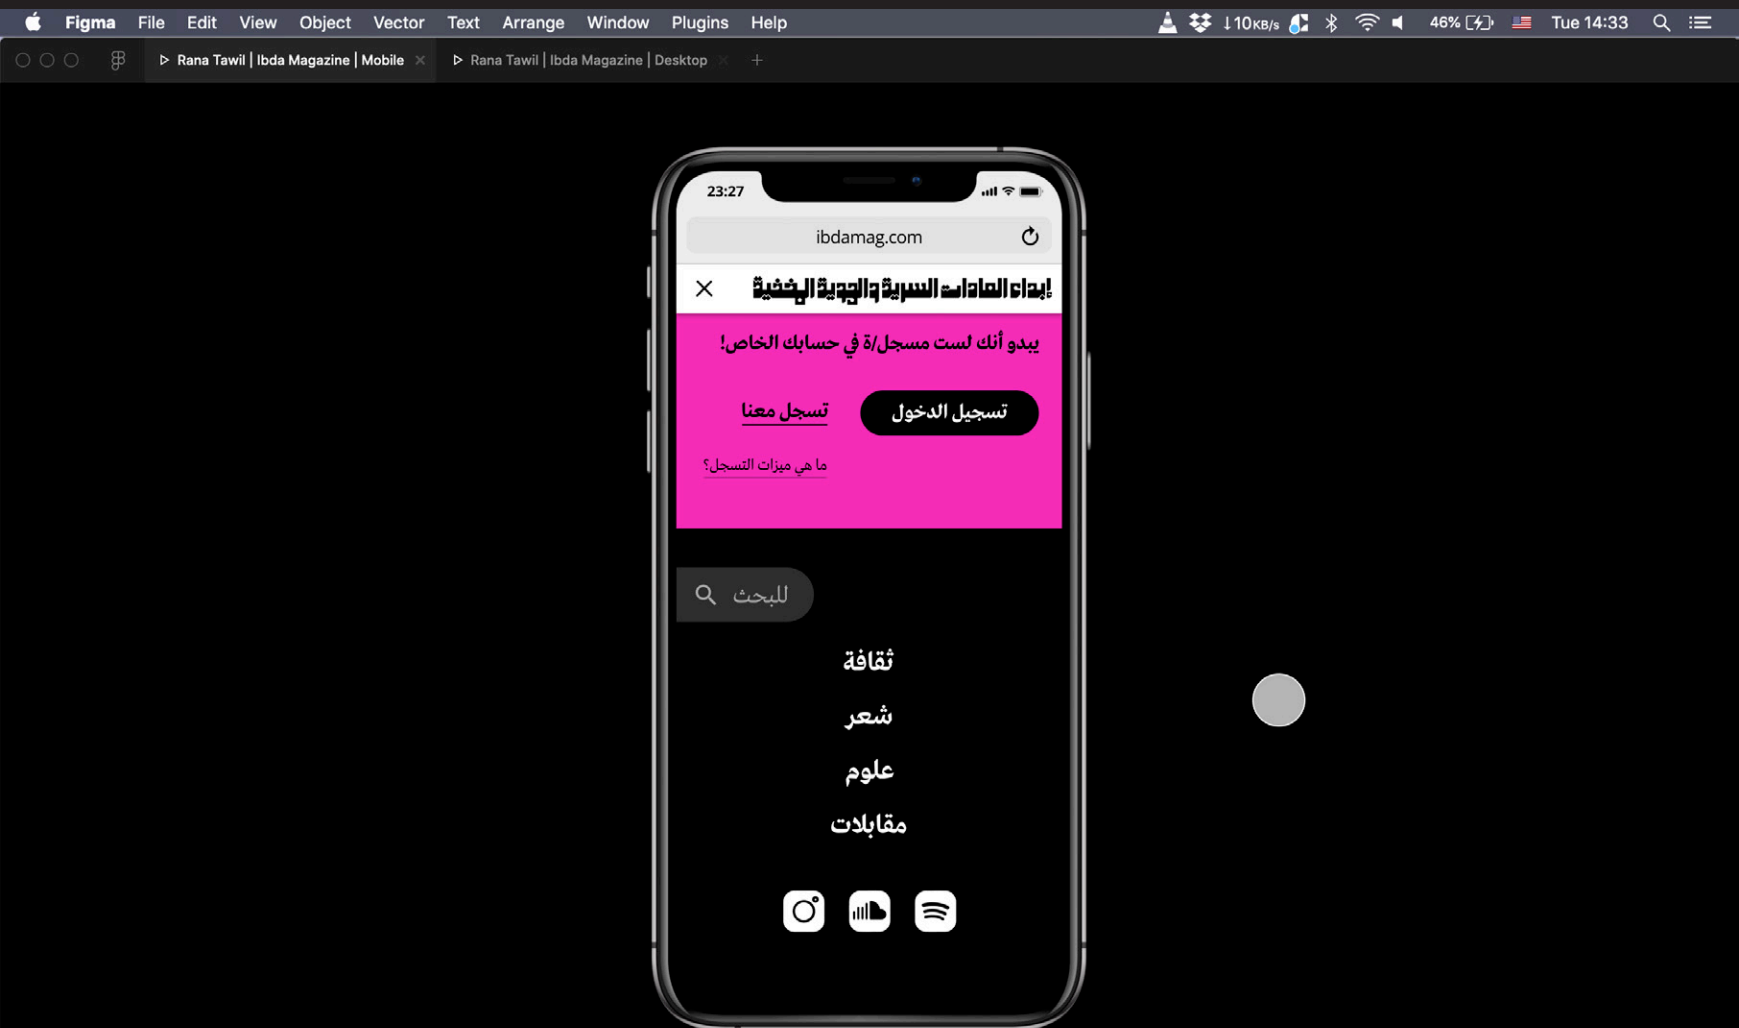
Figma File Edit View Object Vector Text Arrange Window Plugins Help
10KB/s 46% Tue 14:33

Rana Tawil | Ibda Magazine | Mobile
Rana Tawil | Ibda Magazine | Desktop

23:27

ibdamag.com

إبداء العادات السرية والجدية الخفية

يبدو أنك لست مسجل/ة في حسابك الخاص!

تسجيل الدخول
تسجل معنا

ما هي ميزات التسجل؟

للبحث

ثقافة
شعر
علوم
مقابلات